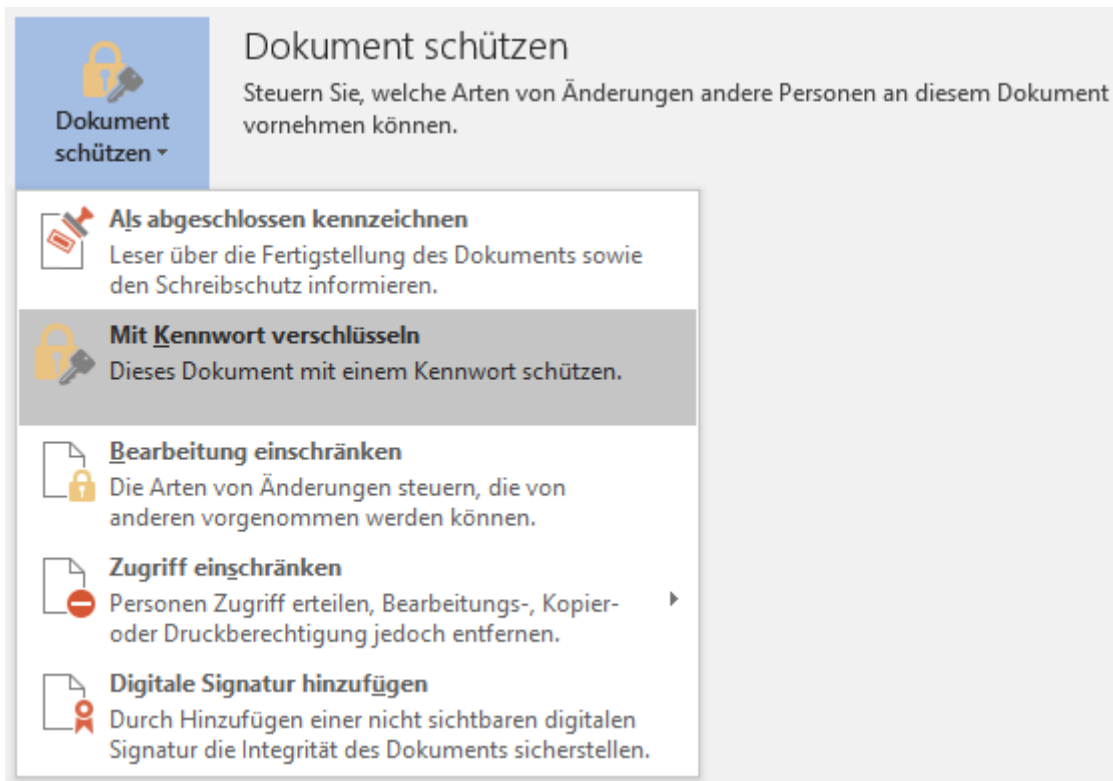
Dokument schützen

Dokument schützen

Steuern Sie, welche Arten von Änderungen andere Personen an diesem Dokument vornehmen können.

Als abgeschlossen kennzeichnen
Leser über die Fertigstellung des Dokuments sowie den Schreibschutz informieren.

Mit Kennwort verschlüsseln
Dieses Dokument mit einem Kennwort schützen.

Bearbeitung einschränken
Die Arten von Änderungen steuern, die von anderen vorgenommen werden können.

Zugriff einschränken
Personen Zugriff erteilen, Bearbeitungs-, Kopier- oder Druckberechtigung jedoch entfernen.

Digitale Signatur hinzufügen
Durch Hinzufügen einer nicht sichtbaren digitalen Signatur die Integrität des Dokuments sicherstellen.